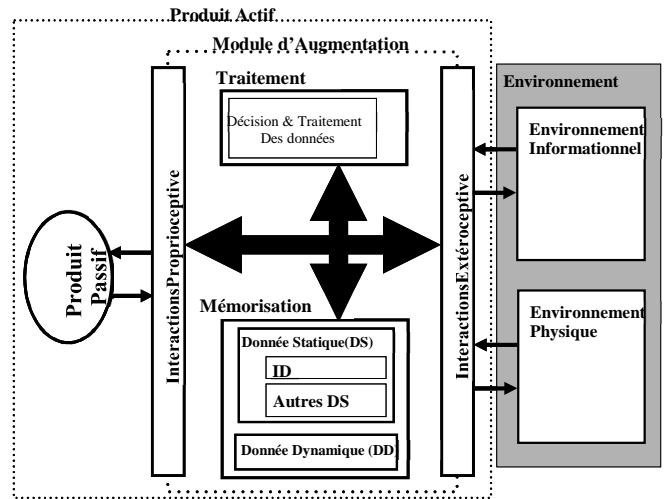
Produit Actif

Module d'Augmentation

Traitement

Décision & Traitement Des données

Environnement

Environnement Informationnel

InteractionsProprioceptive

InteractionsExtéroceptive

Produit Passif

Mémorisation

Donnée Statique(DS)

ID_

Autres DS

Donnée Dynamique (DD

Environnement Physique